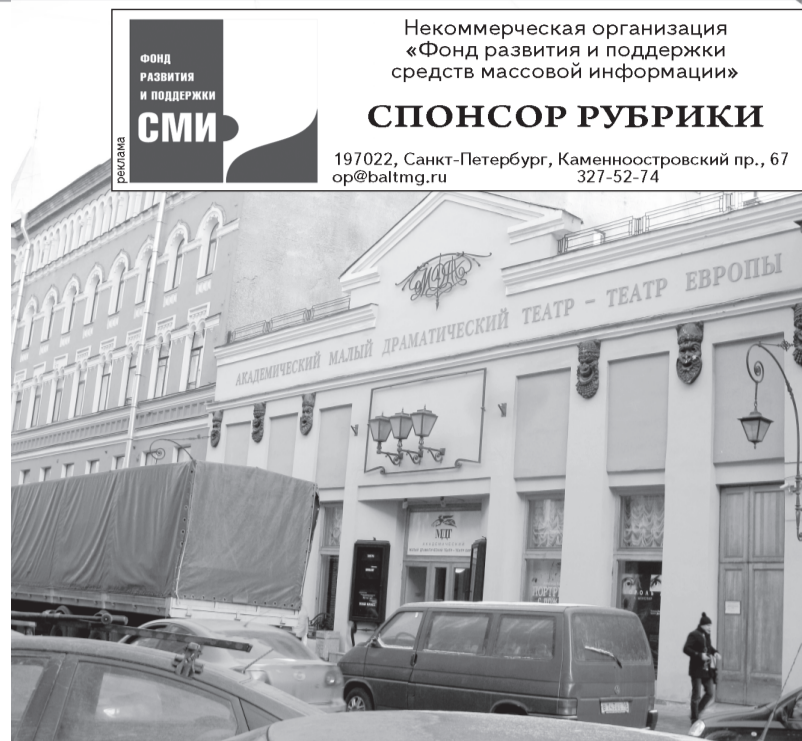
ФОНД РАЗВИТИЯ И ПОДДЕРЖКИ СМИ

реклама

Некоммерческая организация «Фонд развития и поддержки средств массовой информации»

СПОНСОР РУБРИКИ

197022, Санкт-Петербург, Каменноостровский пр., 67
op@baltmg.ru 327-52-74

МДТ

АКАДЕМИЧЕСКИЙ МАЛЫЙ ДРАМАТИЧЕСКИЙ ТЕАТР – ТЕАТР ЕВРОПЫ

МДТ